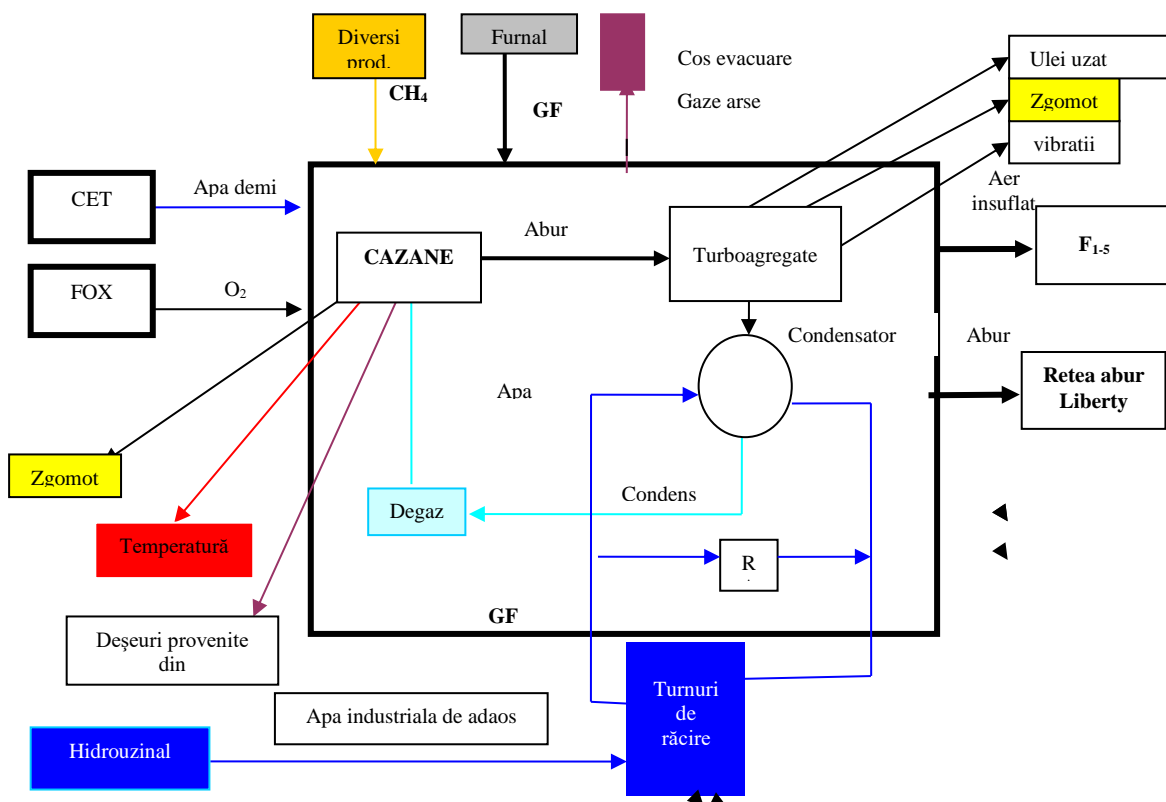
Diversi prod.

Furnal

Cos evacuare

Gaze arse

Ulei uzat

Zgomot

vibratii

$CH_4$

GF

CET

Apa demi

Aer insuflat

FOX

$O_2$

CAZANE

Abur

Turboagregate

$F_{1-5}$

Condensator

Abur

Apa

Retea abur Liberty

Zgomot

Condens

Temperatură

Degaz

R

GF

Deşeuri provenite din

Turnuri de răcire

Apa industriala de adaos

Hidrouzinal